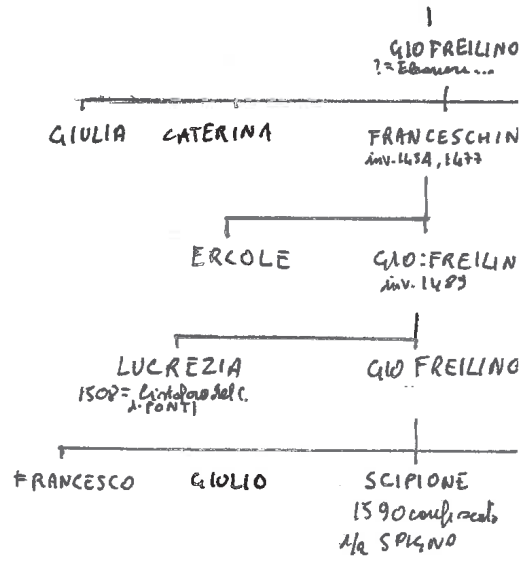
GIO FREILINO
?= Eleonora ...

GIULIA CATERINA FRANCESCHIN
inv. 1434, 1477

ERCOLE GIO:FREILIN
inv. 1489

LUCREZIA
1508= Cristoforo del C. di PONTI

GIO FREILINO

FRANCESCO GIULIO SCIPIONE
1590 confiscato
1/2 SPIGNO